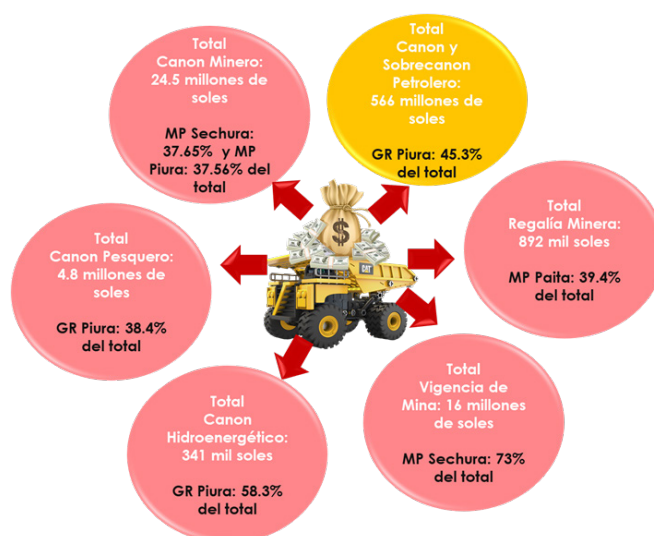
Total Canon Minero: 24.5 millones de soles

MP Sechura: 37.65% y MP Piura: 37.56% del total

Total Canon y Sobrecanon Petrolero: 566 millones de soles

GR Piura: 45.3% del total

Total Canon Pesquero: 4.8 millones de soles

GR Piura: 38.4% del total

Total Regalía Minera: 892 mil soles

MP Paita: 39.4% del total

$

CAT

Total Canon Hidroenergético: 341 mil soles

GR Piura: 58.3% del total

Total Vigencia de Mina: 16 millones de soles

MP Sechura: 73% del total